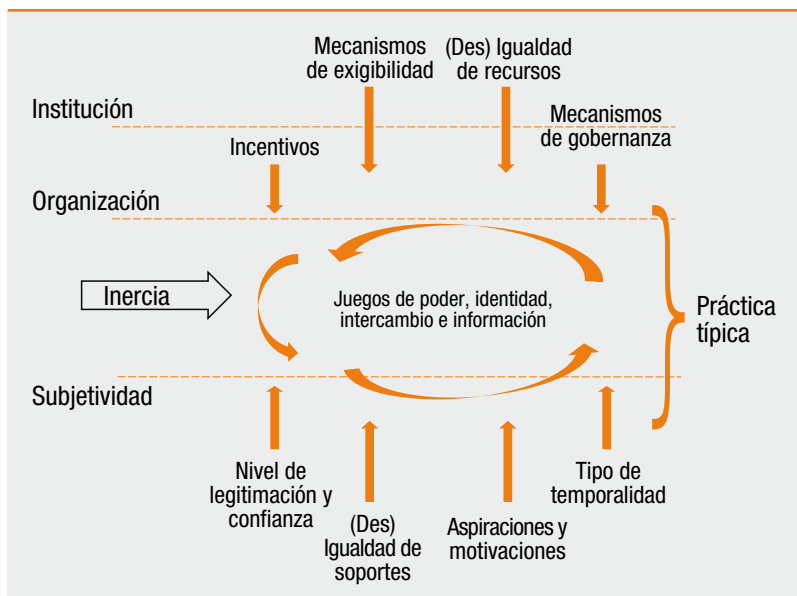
Mecanismos de exigibilidad

(Des) Igualdad de recursos

Institución

Mecanismos de gobernanza

Incentivos

Organización

Inercia

Juegos de poder, identidad, intercambio e información

Práctica típica

Subjetividad

Nivel de legitimación y confianza

(Des) Igualdad de soportes

Aspiraciones y motivaciones

Tipo de temporalidad